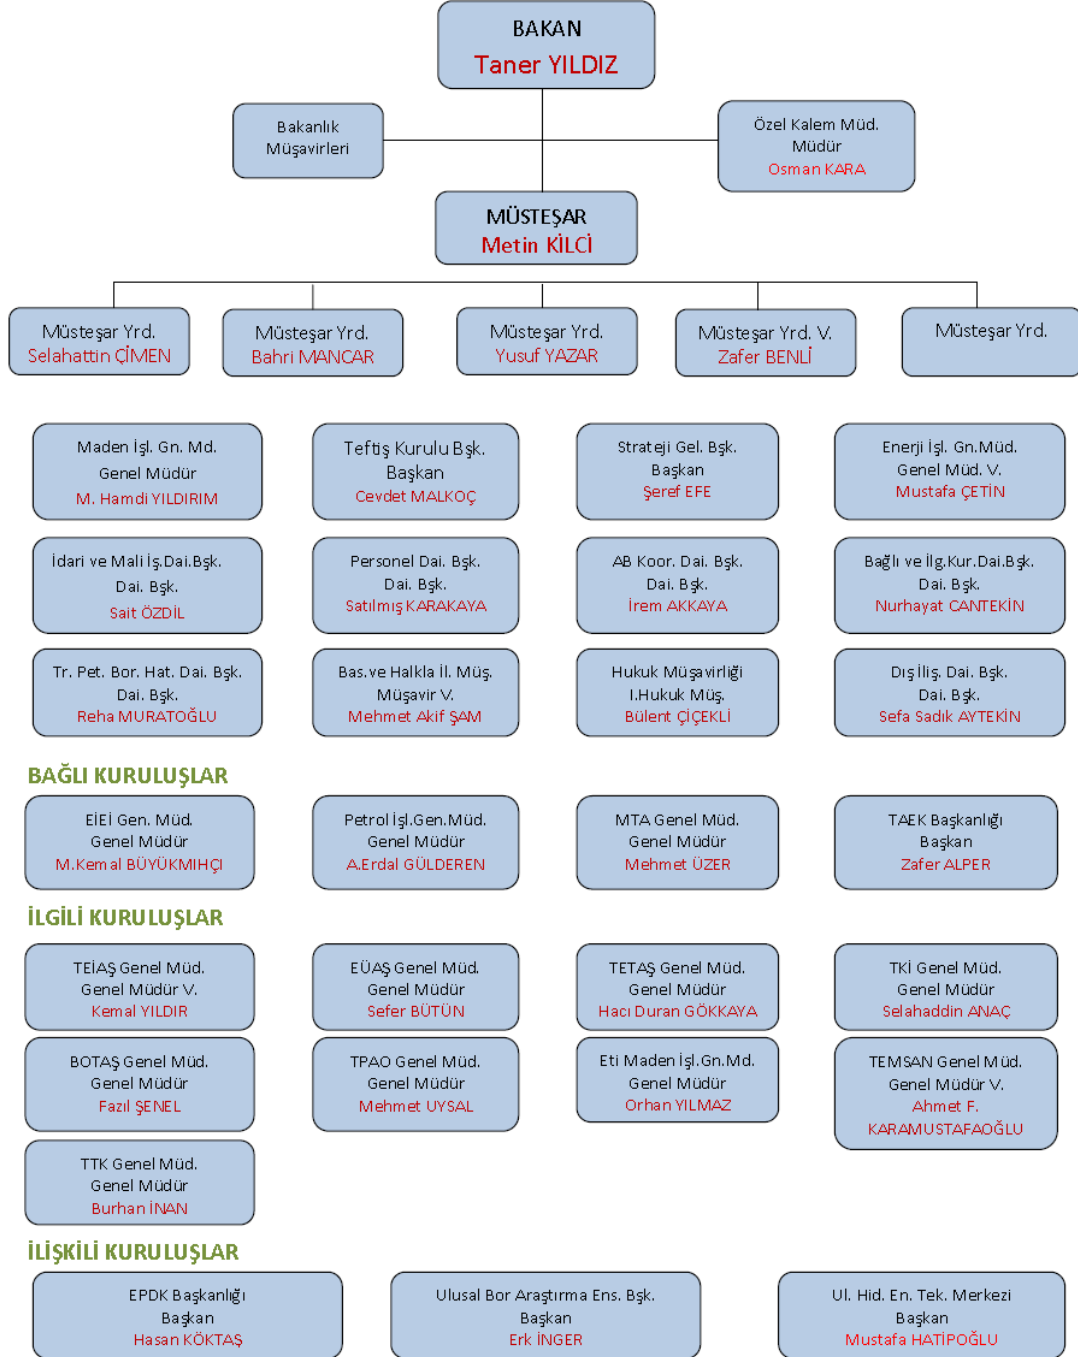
BAKAN
Taner YILDIZ

Bakanlık Müşavirleri

Özel Kalem Müd.
Müdür
Osman KARA

MÜSTEŞAR
Metin KİLCİ

Müsteşar Yrd.
Selahattin ÇİMEN

Müsteşar Yrd.
Bahri MANCAR

Müsteşar Yrd.
Yusuf YAZAR

Müsteşar Yrd. V.
Zafer BENLİ

Müsteşar Yrd.

Maden İşl. Gn. Md.
Genel Müdür
M. Hamdi YILDIRIM

Teftiş Kurulu Bşk.
Başkan
Cevdet MALKOÇ

Strateji Gel. Bşk.
Başkan
Şeref EFE

Enerji İşl. Gn.Müd.
Genel Müd. V.
Mustafa ÇETİN

İdari ve Mali İş.Dai.Bşk.
Dai. Bşk.
Sait ÖZDİL

Personel Dai. Bşk.
Dai. Bşk.
Satılmış KARAKAYA

AB Koor. Dai. Bşk.
Dai. Bşk.
İrem AKKAYA

Bağlı ve İlg.Kur.Dai.Bşk.
Dai. Bşk.
Nurhayat CANTEKİN

Tr. Pet. Bor. Hat. Dai. Bşk.
Dai. Bşk.
Reha MURATOĞLU

Bas.ve Halkla İl. Müş.
Müşavir V.
Mehmet Akif ŞAM

Hukuk Müşavirliği
I.Hukuk Müş.
Bülent ÇİÇEKLİ

Dış İliş. Dai. Bşk.
Dai. Bşk.
Sefa Sadık AYTEKİN

BAĞLI KURULUŞLAR

EİEİ Gen. Müd.
Genel Müdür
M.Kemal BÜYÜKMIHÇI

Petrol İşl.Gen.Müd.
Genel Müdür
A.Erdal GÜLDEREN

MTA Genel Müd.
Genel Müdür
Mehmet ÜZER

TAEK Başkanlığı
Başkan
Zafer ALPER

İLGİLİ KURULUŞLAR

TEİAŞ Genel Müd.
Genel Müdür V.
Kemal YILDIR

EÜAŞ Genel Müd.
Genel Müdür
Sefer BÜTÜN

TETAŞ Genel Müd.
Genel Müdür
Hacı Duran GÖKKAYA

TKİ Genel Müd.
Genel Müdür
Selahaddin ANAÇ

BOTAŞ Genel Müd.
Genel Müdür
Fazıl ŞENEL

TPAO Genel Müd.
Genel Müdür
Mehmet UYSAL

Eti Maden İşl.Gn.Md.
Genel Müdür
Orhan YILMAZ

TEMSAN Genel Müd.
Genel Müdür V.
Ahmet F. KARAMUSTAFAOĞLU

TTK Genel Müd.
Genel Müdür
Burhan İNAN

İLİŞKİLİ KURULUŞLAR

EPDK Başkanlığı
Başkan
Hasan KÖKTAŞ

Ulusal Bor Araştırma Ens. Bşk.
Başkan
Erk İNGER

Ul. Hid. En. Tek. Merkezi
Başkan
Mustafa HATİPOĞLU